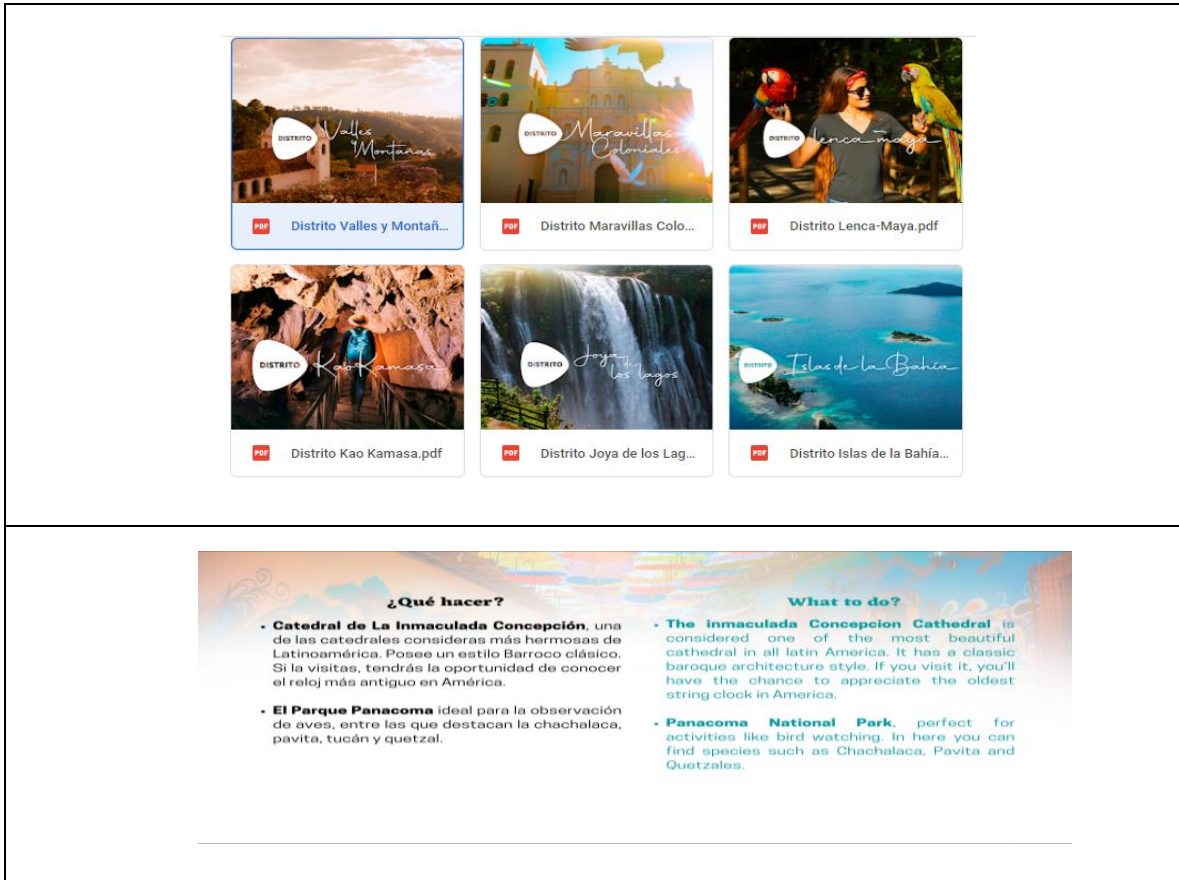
DISTRITO Valles y Montañas

PDF Distrito Valles y Montañ...

DISTRITO Maravillas Coloniales

PDF Distrito Maravillas Colo...

DISTRITO Lenca-Maya

PDF Distrito Lenca-Maya.pdf

DISTRITO Kao Kamasa

PDF Distrito Kao Kamasa.pdf

DISTRITO Joya de los Lagos

PDF Distrito Joya de los Lag...

DISTRITO Islas de la Bahía

PDF Distrito Islas de la Bahía...

¿Qué hacer?

• Catedral de La Inmaculada Concepción, una de las catedrales consideras más hermosas de Latinoamérica. Posee un estilo Barroco clásico. Si la visitas, tendrás la oportunidad de conocer el reloj más antiguo en América.

• El Parque Panacoma ideal para la observación de aves, entre las que destacan la chachalaca, pavita, tucán y quetzal.

What to do?

• The inmaculada Concepcion Cathedral is considered one of the most beautiful cathedral in all latin America. It has a classic baroque architecture style. If you visit it, you'll have the chance to appreciate the oldest string clock in America.

• Panacoma National Park, perfect for activities like bird watching. In here you can find species such as Chachalaca, Pavita and Quetzales.